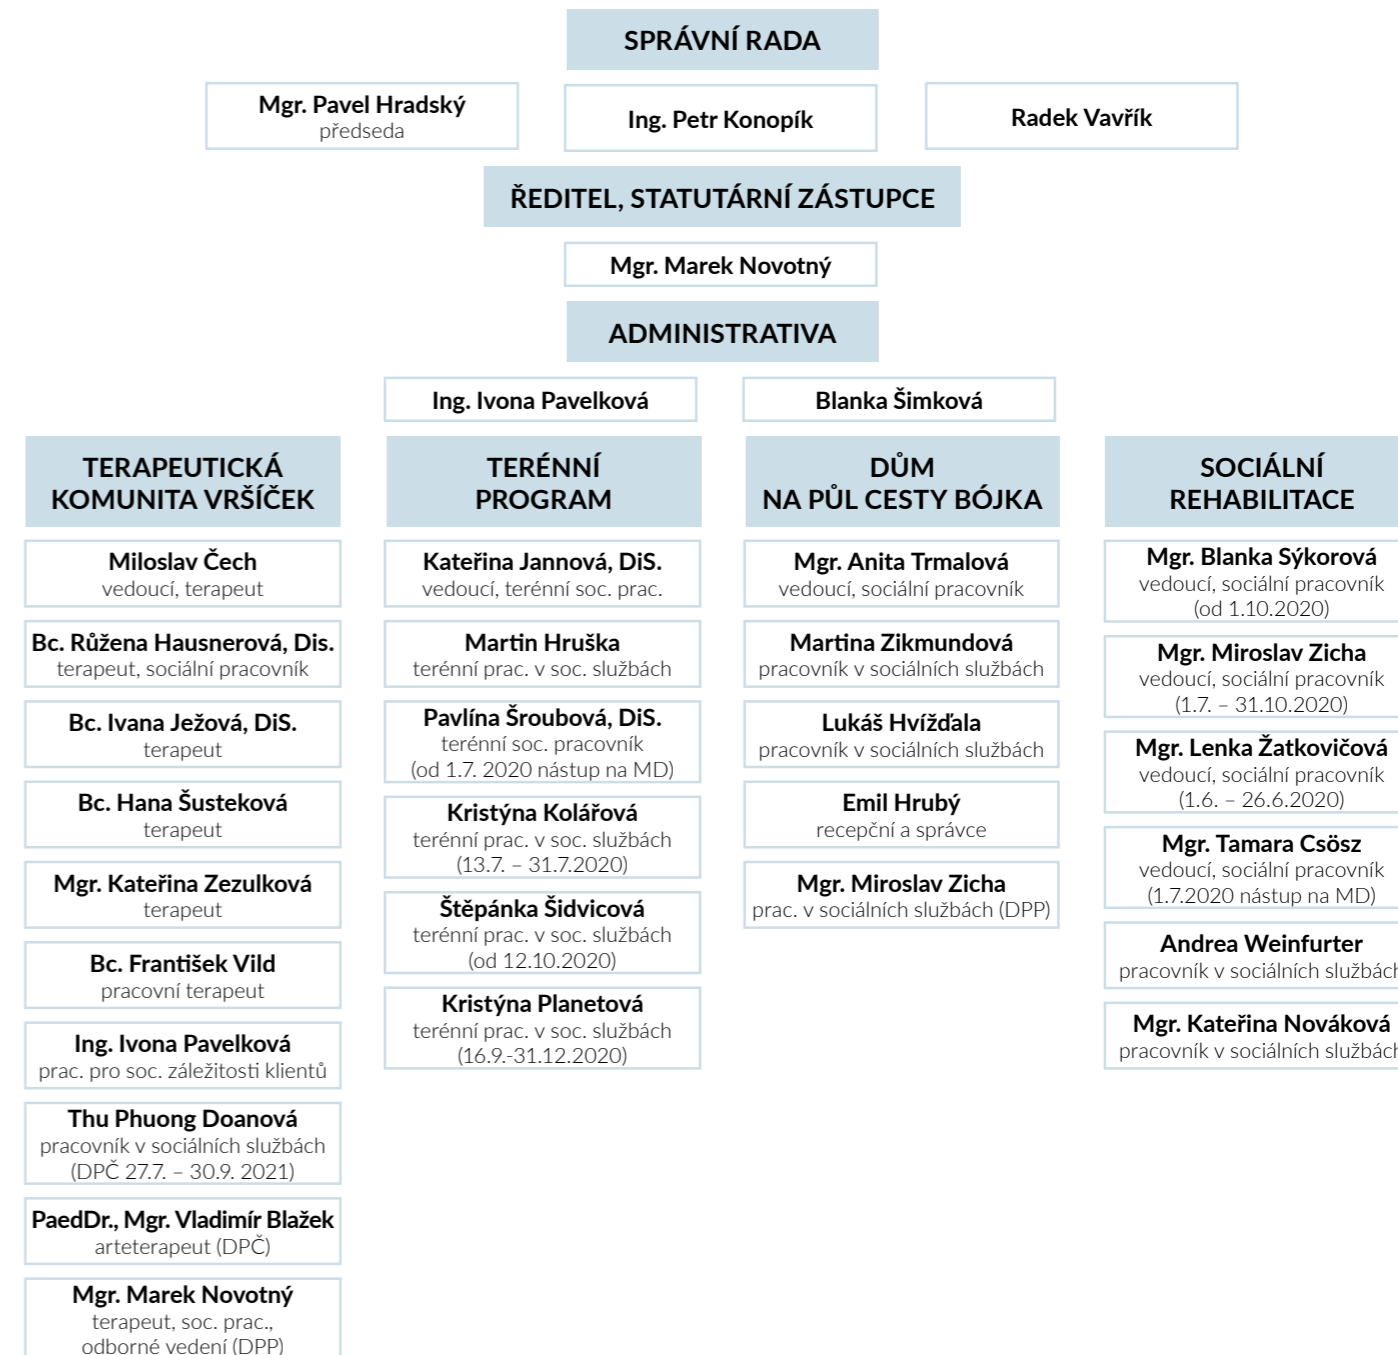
SPRÁVNÍ RADA

Mgr. Pavel Hradský
předseda

Ing. Petr Konopík

Radek Vavřík

ŘEDITEL, STATUTÁRNÍ ZÁSTUPCE

Mgr. Marek Novotný

ADMINISTRATIVA

Ing. Ivona Pavelková

Blanka Šimková

TERAPEUTICKÁ KOMUNITA VRŠÍČEK

Miloslav Čech
vedoucí, terapeut

Bc. Růžena Hausnerová, Dis.
terapeut, sociální pracovník

Bc. Ivana Ježová, DiS.
terapeut

Bc. Hana Šusteková
terapeut

Mgr. Kateřina Zezulková
terapeut

Bc. František Vild
pracovní terapeut

Ing. Ivona Pavelková
prac. pro soc. záležitosti klientů

Thu Phuong Doanová
pracovník v sociálních službách
(DPČ 27.7. – 30.9. 2021)

PaedDr., Mgr. Vladimír Blažek
arteterapeut (DPČ)

Mgr. Marek Novotný
terapeut, soc. prac.,
odborné vedení (DPP)

TERÉNNÍ PROGRAM

Kateřina Jannová, DiS.
vedoucí, terénní soc. prac.

Martin Hruška
terénní prac. v soc. službách

Pavlína Šroubová, DiS.
terénní soc. pracovník
(od 1.7. 2020 nástup na MD)

Kristýna Kolářová
terénní prac. v soc. službách
(13.7. – 31.7.2020)

Štěpánka Šidvicová
terénní prac. v soc. službách
(od 12.10.2020)

Kristýna Planetová
terénní prac. v soc. službách
(16.9.-31.12.2020)

DŮM NA PŮL CESTY BÓJKA

Mgr. Anita Trmalová
vedoucí, sociální pracovník

Martina Zikmundová
pracovník v sociálních službách

Lukáš Hvížďala
pracovník v sociálních službách

Emil Hrubý
recepční a správce

Mgr. Miroslav Zicha
prac. v sociálních službách (DPP)

SOCIÁLNÍ REHABILITACE

Mgr. Blanka Sýkorová
vedoucí, sociální pracovník
(od 1.10.2020)

Mgr. Miroslav Zicha
vedoucí, sociální pracovník
(1.7. – 31.10.2020)

Mgr. Lenka Žatkovičová
vedoucí, sociální pracovník
(1.6. – 26.6.2020)

Mgr. Tamara Csösz
vedoucí, sociální pracovník
(1.7.2020 nástup na MD)

Andrea Weinfurter
pracovník v sociálních službác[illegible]

Mgr. Kateřina Nováková
pracovník v sociálních službác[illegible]